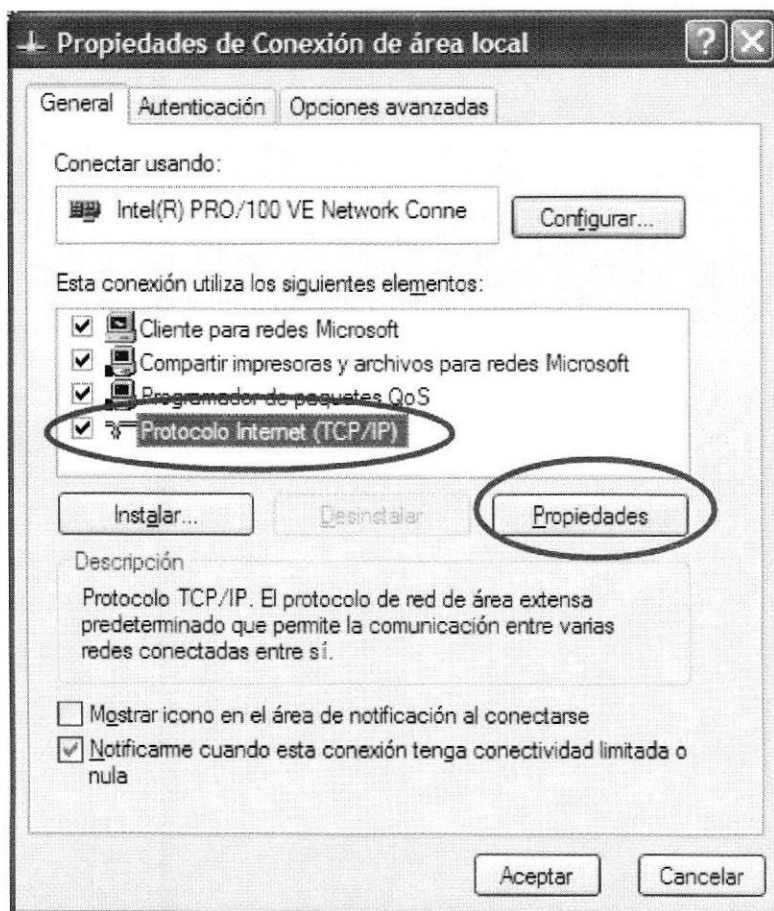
Propiedades de Conexión de área local

General | Autenticación | Opciones avanzadas

Conectar usando:

Intel(R) PRO/100 VE Network Conne

Configurar...

Esta conexión utiliza los siguientes elementos:

Cliente para redes Microsoft
Compartir impresoras y archivos para redes Microsoft
Programador de paquetes QoS
Protocolo Internet (TCP/IP)

Instalar...
Desinstalar
Propiedades

Descripción

Protocolo TCP/IP. El protocolo de red de área extensa predeterminado que permite la comunicación entre varias redes conectadas entre sí.

Mostrar icono en el área de notificación al conectarse

Notificarme cuando esta conexión tenga conectividad limitada o nula

Aceptar
Cancelar